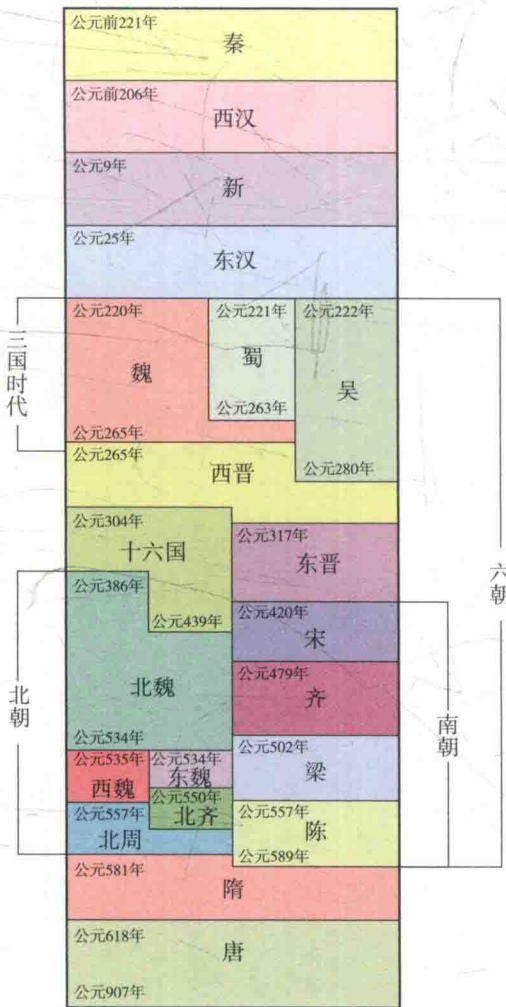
公元前221年
秦

公元前206年
西汉

公元9年
新

公元25年
东汉

三国时代

公元220年
魏

公元221年
蜀
公元263年

公元222年
吴
公元280年

公元265年
公元265年
西晋

公元304年
十六国

公元317年
东晋

六朝

公元386年
公元439年

公元420年
宋

北朝

北魏

公元479年
齐

南朝

公元534年

公元502年
梁

公元535年
西魏

公元534年
东魏

公元550年
北齐

公元557年
北周

公元557年
陈
公元589年

公元581年
隋

公元618年
唐
公元907年